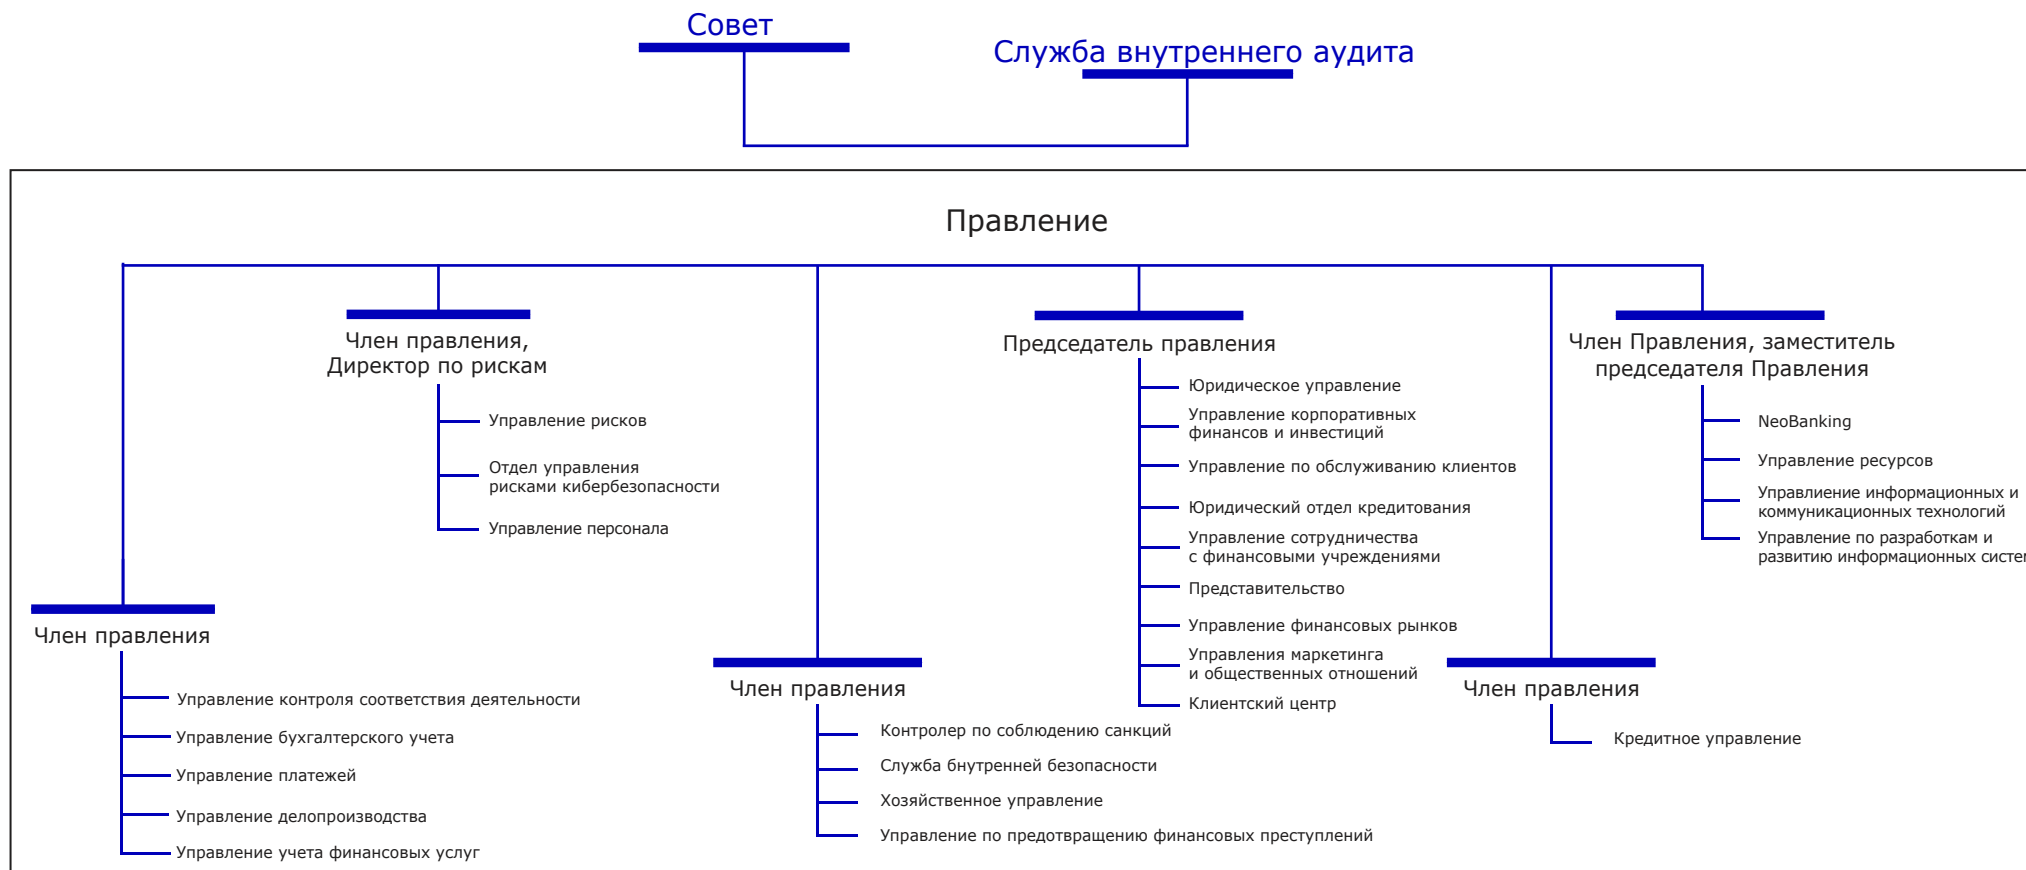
Совет

Служба внутреннего аудита

Правление

Член правления, Директор по рискам

Управление рисков

Отдел управления рисками кибербезопасности

Управление персонала

Председатель правления

Юридическое управление

Управление корпоративных финансов и инвестиций

Управление по обслуживанию клиентов

Юридический отдел кредитования

Управление сотрудничества с финансовыми учреждениями

Представительство

Управление финансовых рынков

Управления маркетинга и общественных отношений

Клиентский центр

Член Правления, заместитель председателя Правления

NeoBanking

Управление ресурсов

Управление информационных и коммуникационных технологий

Управление по разработкам и развитию информационных систе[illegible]

Член правления

Управление контроля соответствия деятельности

Управление бухгалтерского учета

Управление платежей

Управление делопроизводства

Управление учета финансовых услуг

Член правления

Контролер по соблюдению санкций

Служба бнутренней безопасности

Хозяйственное управление

Управление по предотвращению финансовых преступлений

Член правления

Кредитное управление